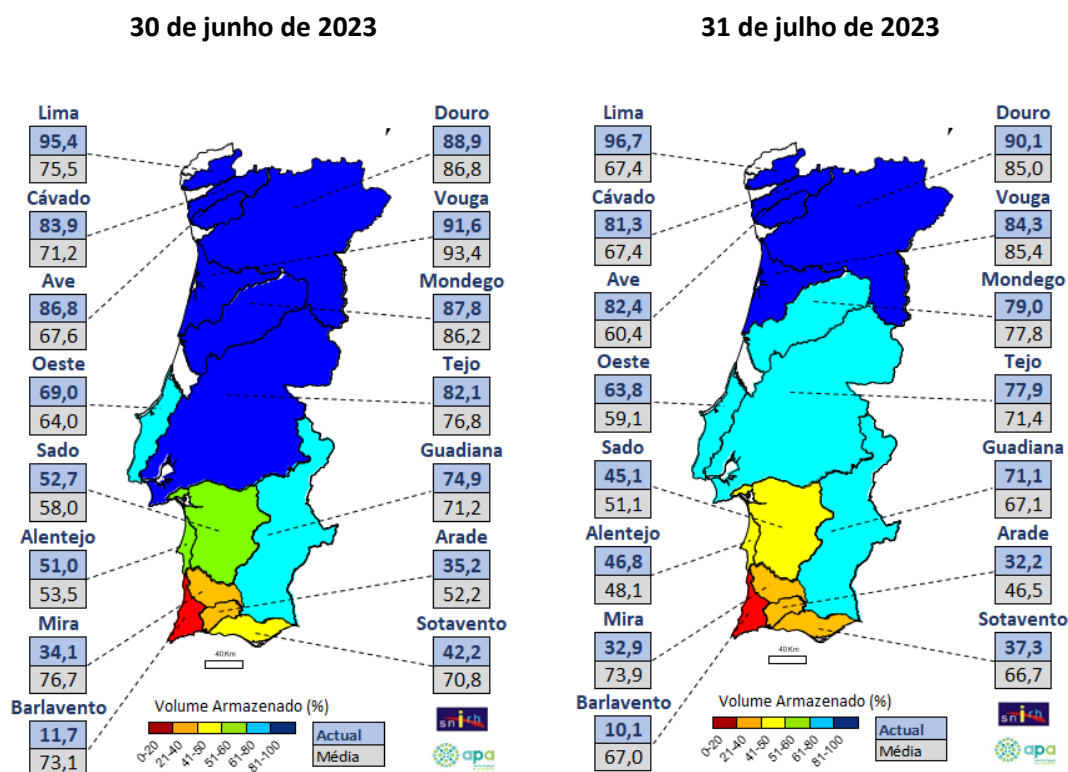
30 de junho de 2023

Lima
95,4
75,5

Cávado
83,9
71,2

Ave
86,8
67,6

Oeste
69,0
64,0

Sado
52,7
58,0

Alentejo
51,0
53,5

Mira
34,1
76,7

Barlavento
11,7
73,1

Douro
88,9
86,8

Vouga
91,6
93,4

Mondego
87,8
86,2

Tejo
82,1
76,8

Guadiana
74,9
71,2

Arade
35,2
52,2

Sotavento
42,2
70,8

40Km

Volume Armazenado (%)
0-20 21-40 41-50 51-60 61-80 81-100

Actual
Média

snirh
apa

31 de julho de 2023

Lima
96,7
67,4

Cávado
81,3
67,4

Ave
82,4
60,4

Oeste
63,8
59,1

Sado
45,1
51,1

Alentejo
46,8
48,1

Mira
32,9
73,9

Barlavento
10,1
67,0

Douro
90,1
85,0

Vouga
84,3
85,4

Mondego
79,0
77,8

Tejo
77,9
71,4

Guadiana
71,1
67,1

Arade
32,2
46,5

Sotavento
37,3
66,7

40Km

Volume Armazenado (%)
0-20 21-40 41-50 51-60 61-80 81-100

Actual
Média

snirh
apa